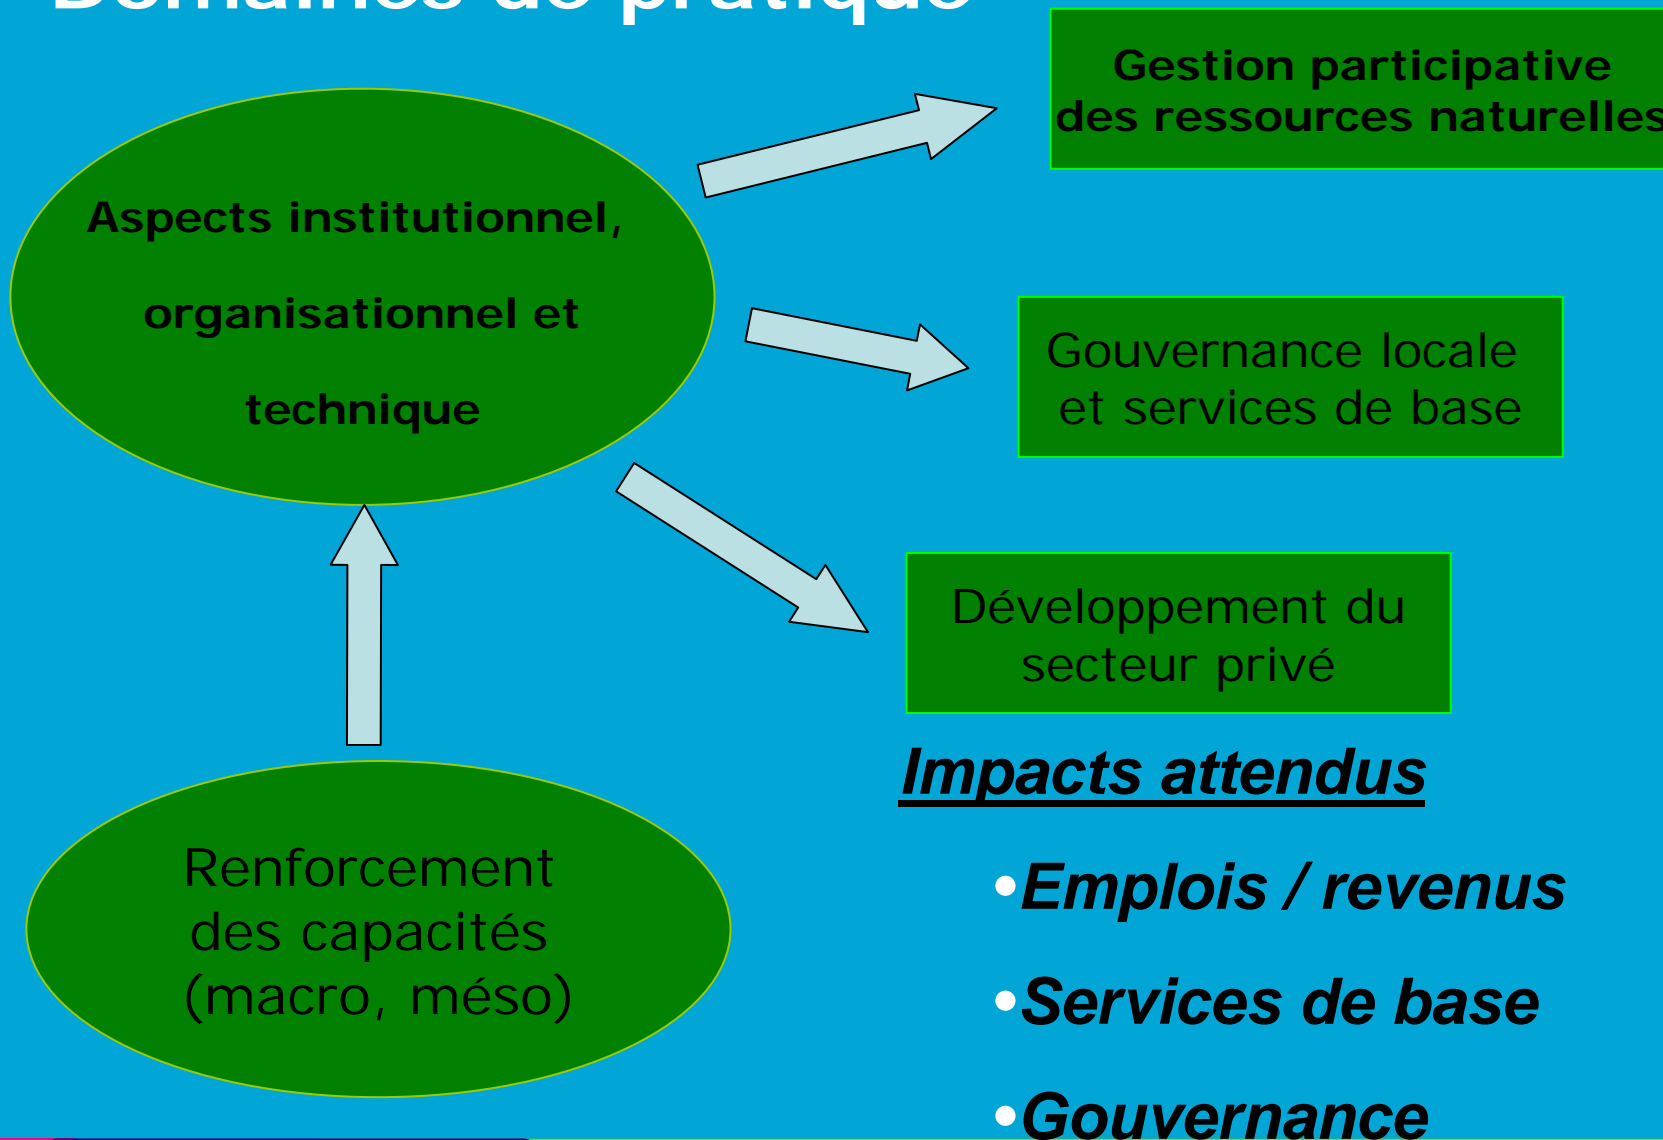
Domaines de pratique

Gestion participative des ressources naturelles

Aspects institutionnel, organisationnel et technique

Gouvernance locale et services de base

Développement du secteur privé

Renforcement des capacités (macro, méso)

Impacts attendus

•Emplois / revenus

•Services de base

•Gouvernance